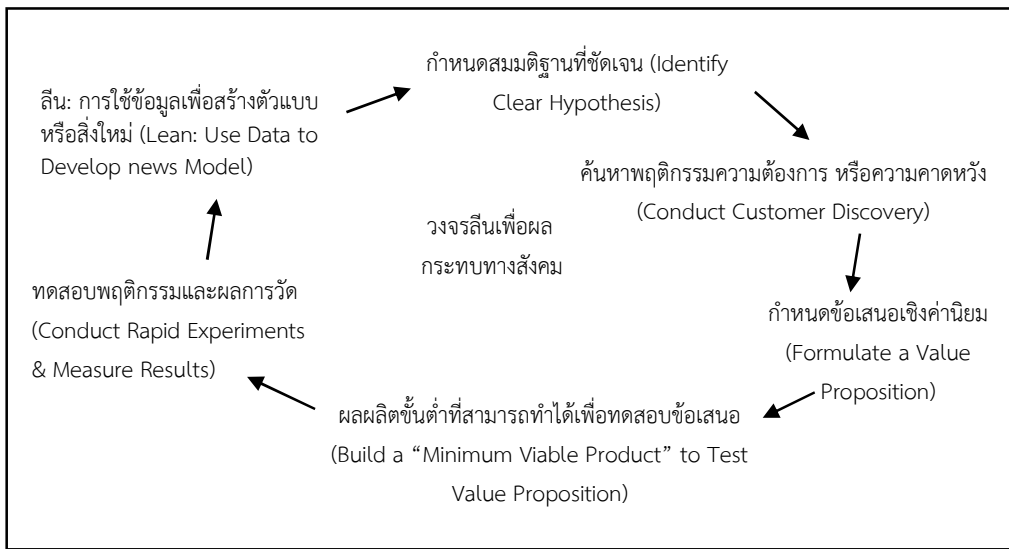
ลีน: การใช้ข้อมูลเพื่อสร้างตัวแบบหรือสิ่งใหม่ (Lean: Use Data to Develop news Model)

กำหนดสมมติฐานที่ชัดเจน (Identify Clear Hypothesis)

ค้นหาพฤติกรรมความต้องการ หรือความคาดหวัง (Conduct Customer Discovery)

วงจรลีนเพื่อผลกระทบทางสังคม

กำหนดข้อเสนอเชิงค่านิยม (Formulate a Value Proposition)

ผลผลิตขั้นต่ำที่สามารถทำได้เพื่อทดสอบข้อเสนอ (Build a “Minimum Viable Product” to Test Value Proposition)

ทดสอบพฤติกรรมและผลการวัด (Conduct Rapid Experiments & Measure Results)